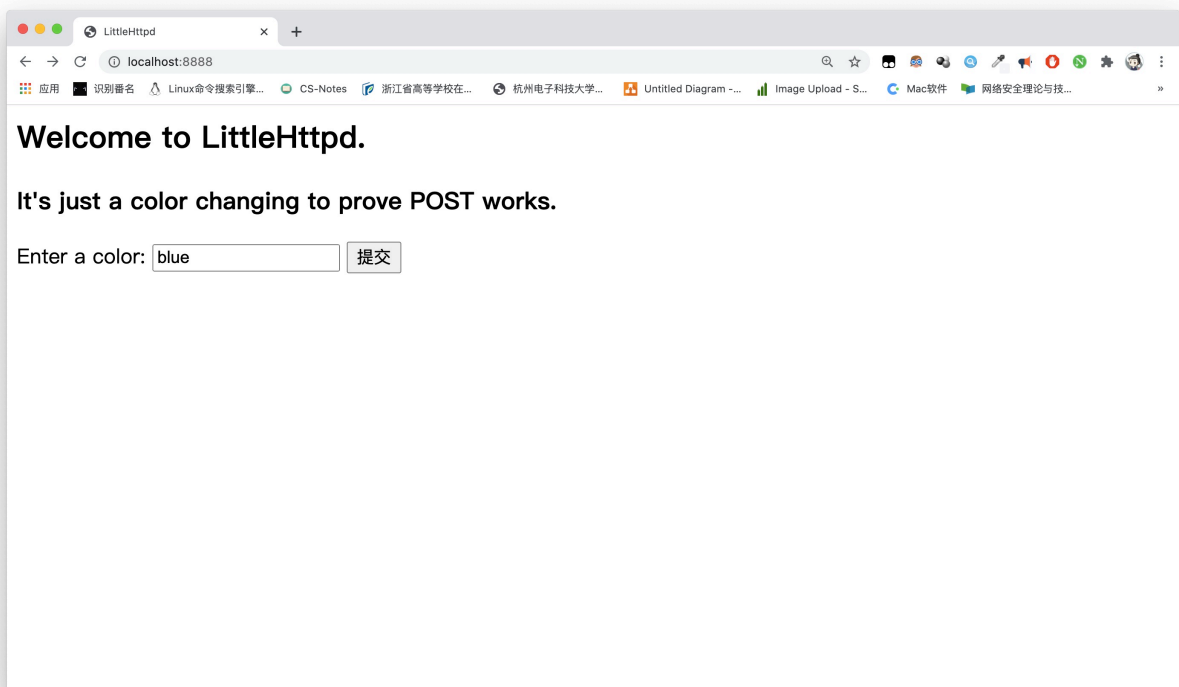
LittleHttpd

localhost:8888

应用 识别番名 Linux命令搜索引擎... CS-Notes 浙江省高等学校在... 杭州电子科技大学... Untitled Diagram -... Image Upload - S... Mac软件 网络安全理论与技...

Welcome to LittleHttpd.

It's just a color changing to prove POST works.

Enter a color: blue 提交